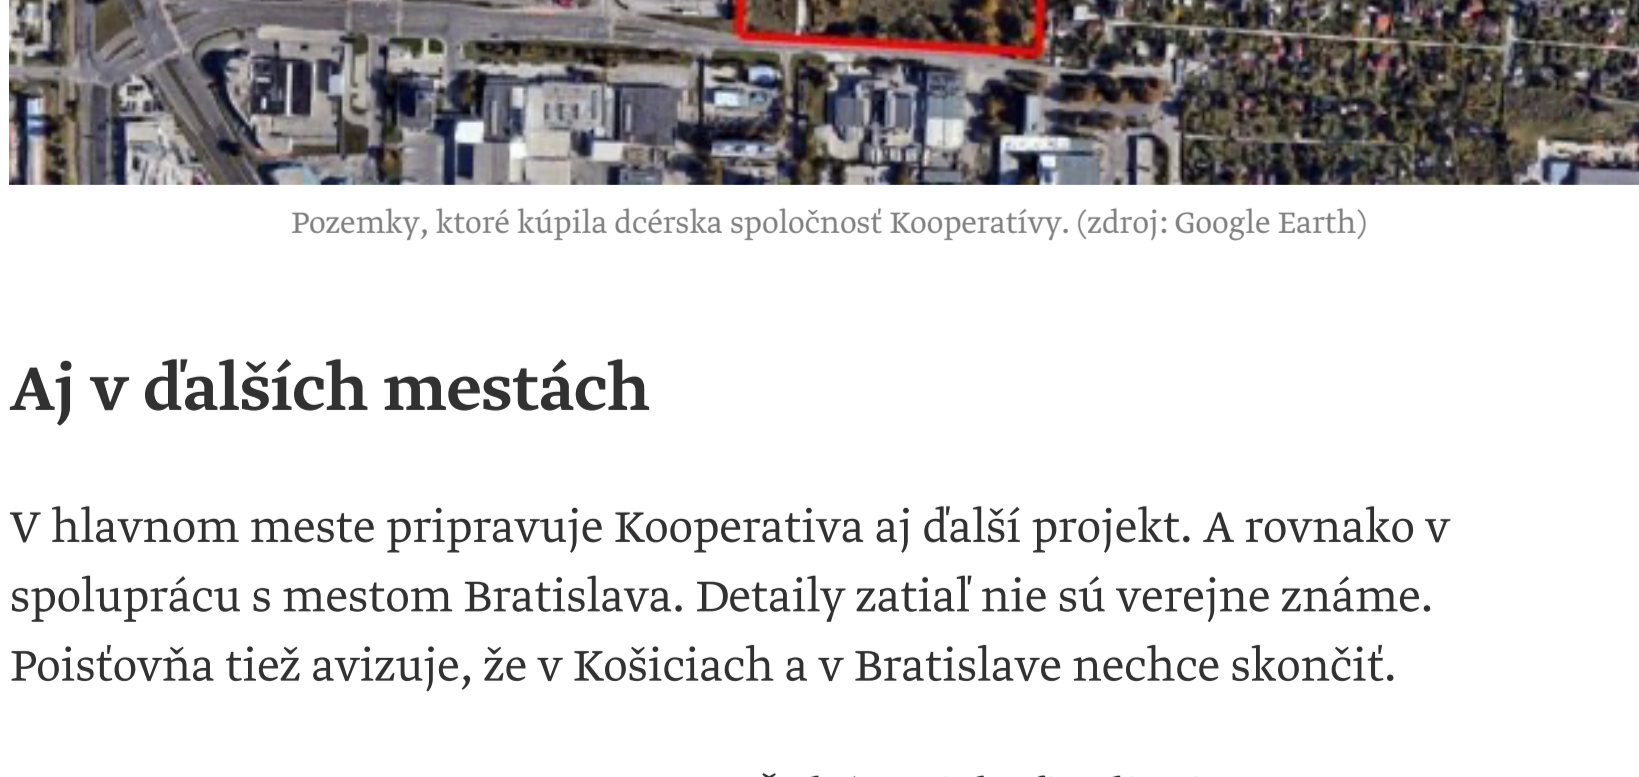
Pozemky, ktoré kúpila dcérska spoločnosť Kooperatívy. (zdroj: Google Earth)

Aj v ďalších mestách

V hlavnom meste pripravuje Kooperativa aj ďalší projekt. A rovnako v spoluprácu s mestom Bratislava. Detaily zatiaľ nie sú verejne známe. Poisťovňa tiež avizuje, že v Košiciach a v Bratislave nechce skončiť.

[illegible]